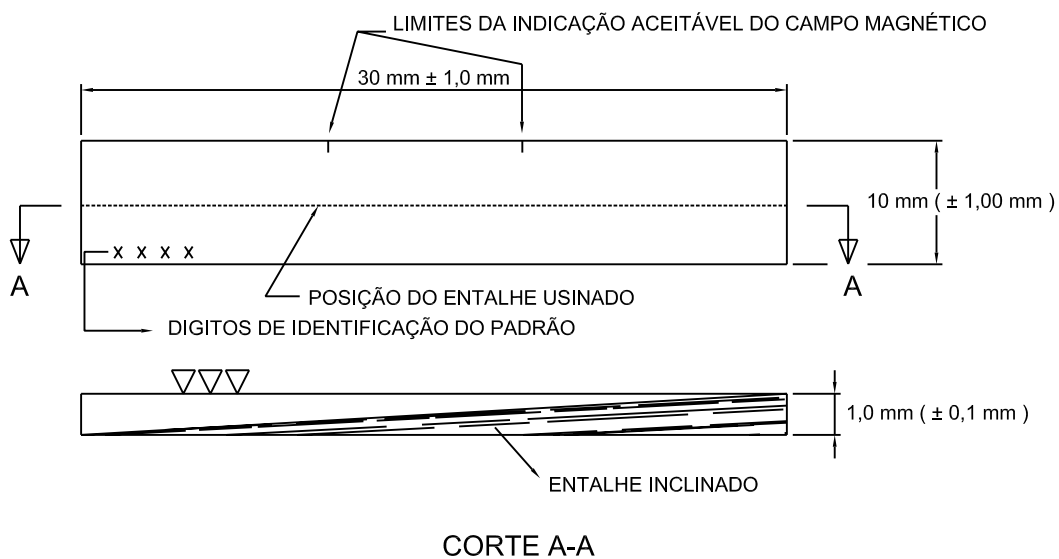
LIMITES DA INDICAÇÃO ACEITÁVEL DO CAMPO MAGNÉTICO

30 mm ± 1,0 mm

10 mm ( ± 1,00 mm )

A

A

X X X X

POSIÇÃO DO ENTALHE USINADO

DIGITOS DE IDENTIFICAÇÃO DO PADRÃO

1,0 mm ( ± 0,1 mm )

ENTALHE INCLINADO

CORTE A-A